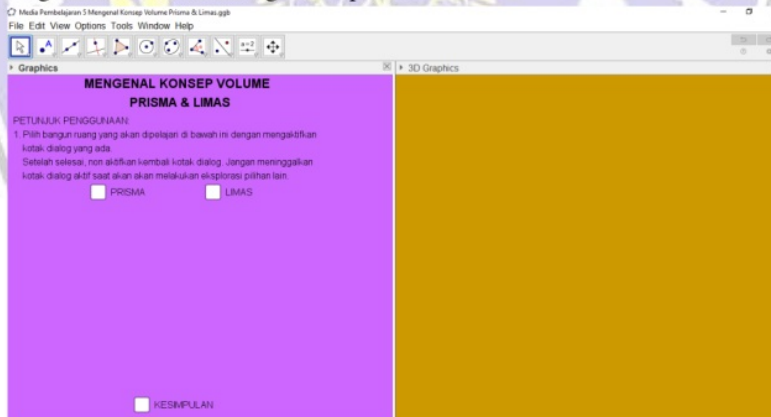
Media Pembelajaran 5 Mengenal Konsep Volume Prisma & Limas.ggb

File Edit View Options Tools Window Help

Graphics

3D Graphics

MENGENAL KONSEP VOLUME
PRISMA & LIMAS

PETUNJUK PENGGUNAAN:
1. Pilih bangun ruang yang akan dipelajari di bawah ini dengan mengaktifkan kotak dialog yang ada.
Setelah selesai, non aktifkan kembali kotak dialog. Jangan meninggalkan kotak dialog aktif saat akan akan melakukan eksplorasi pilihan lain.

PRISMA

LIMAS

KESIMPULAN